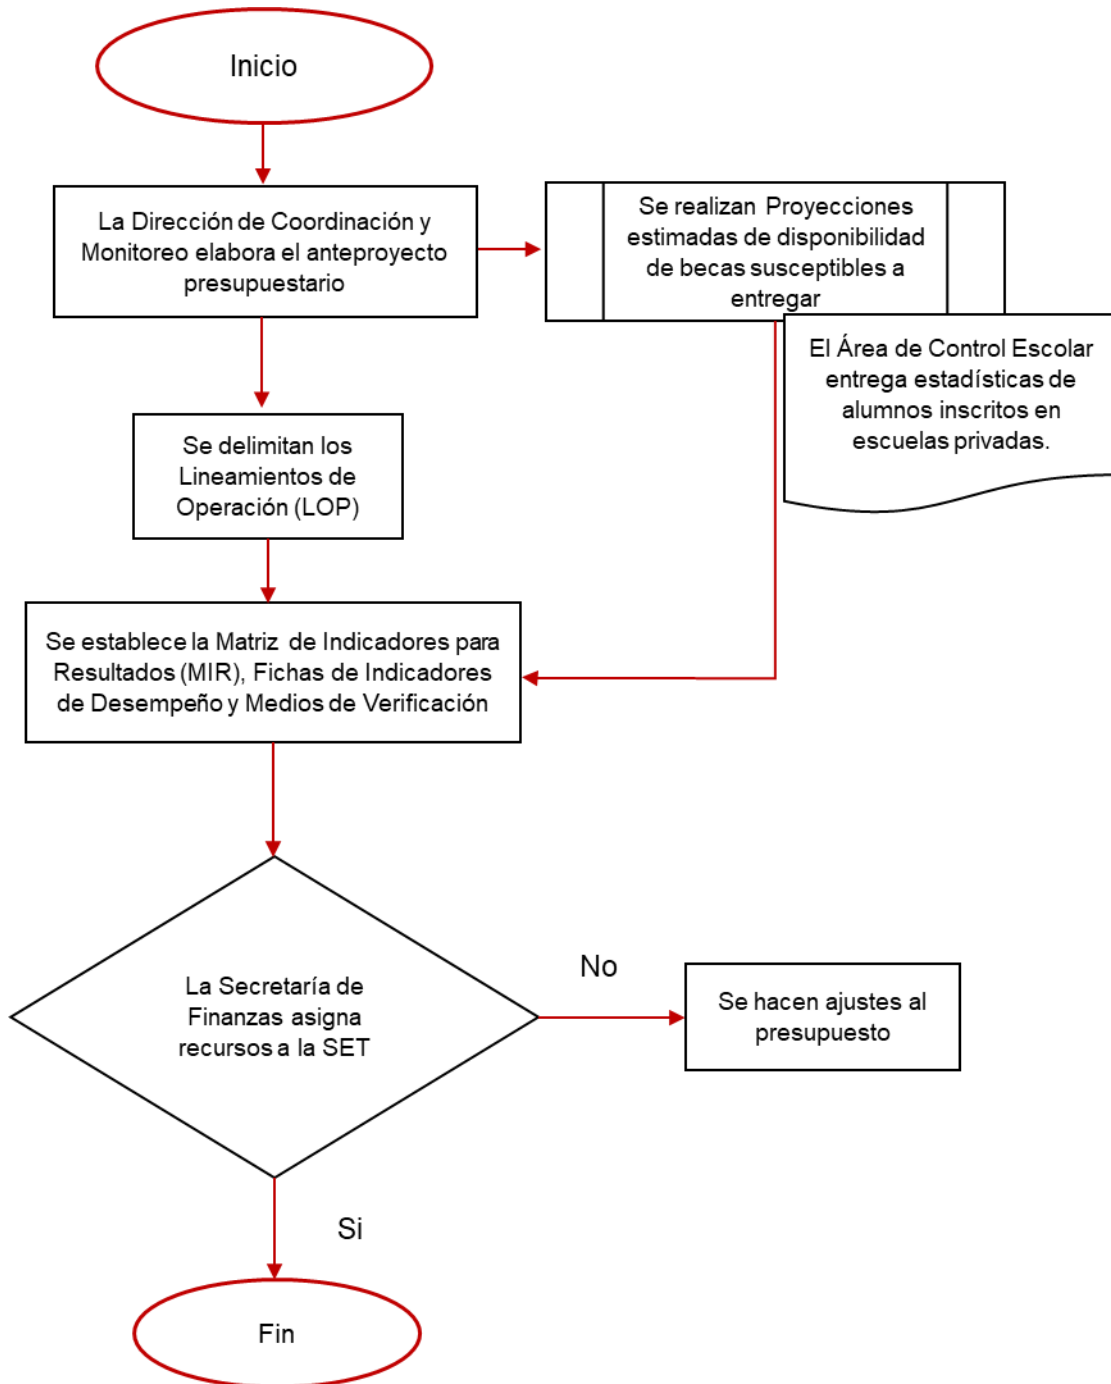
Inicio

La Dirección de Coordinación y Monitoreo elabora el anteproyecto presupuestario

Se realizan Proyecciones estimadas de disponibilidad de becas susceptibles a entregar

El Área de Control Escolar entrega estadísticas de alumnos inscritos en escuelas privadas.

Se delimitan los Lineamientos de Operación (LOP)

Se establece la Matriz de Indicadores para Resultados (MIR), Fichas de Indicadores de Desempeño y Medios de Verificación

La Secretaría de Finanzas asigna recursos a la SET

No

Se hacen ajustes al presupuesto

Si

Fin